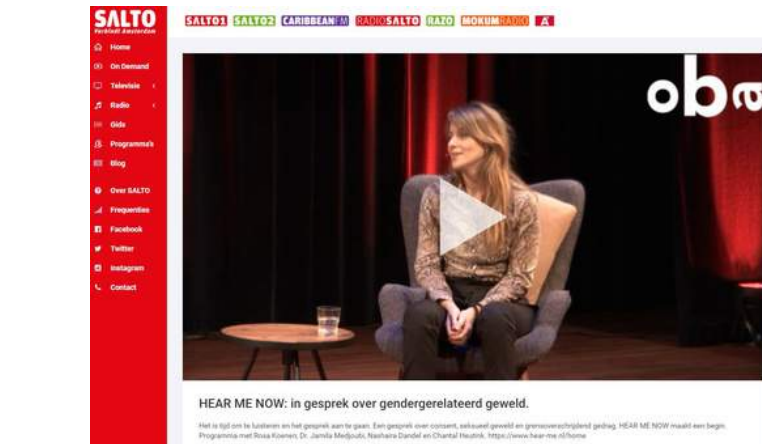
SALTO
Verbindt Amsterdam

Home
On Demand
Televisie
Radio
Gids
Programma's
Blog
Over SALTO
Frequenties
Facebook
Twitter
Instagram
Contact

SALTO1 SALTO2 CARIBBEAN FM RADIOSALTO RAZO MOKUMRADIO A

oba

HEAR ME NOW: in gesprek over gendergerelateerd geweld.

Het is tijd om te luisteren en het gesprek aan te gaan. Een gesprek over consent, seksueel geweld en grensoverschrijdend gedrag. HEAR ME NOW maakt een begin. Programma met Rosa Koenen, Dr. Jamila Medjoubi, Nashaira Dandel en Chantal Heutink. https://www.hear-me.nl/home